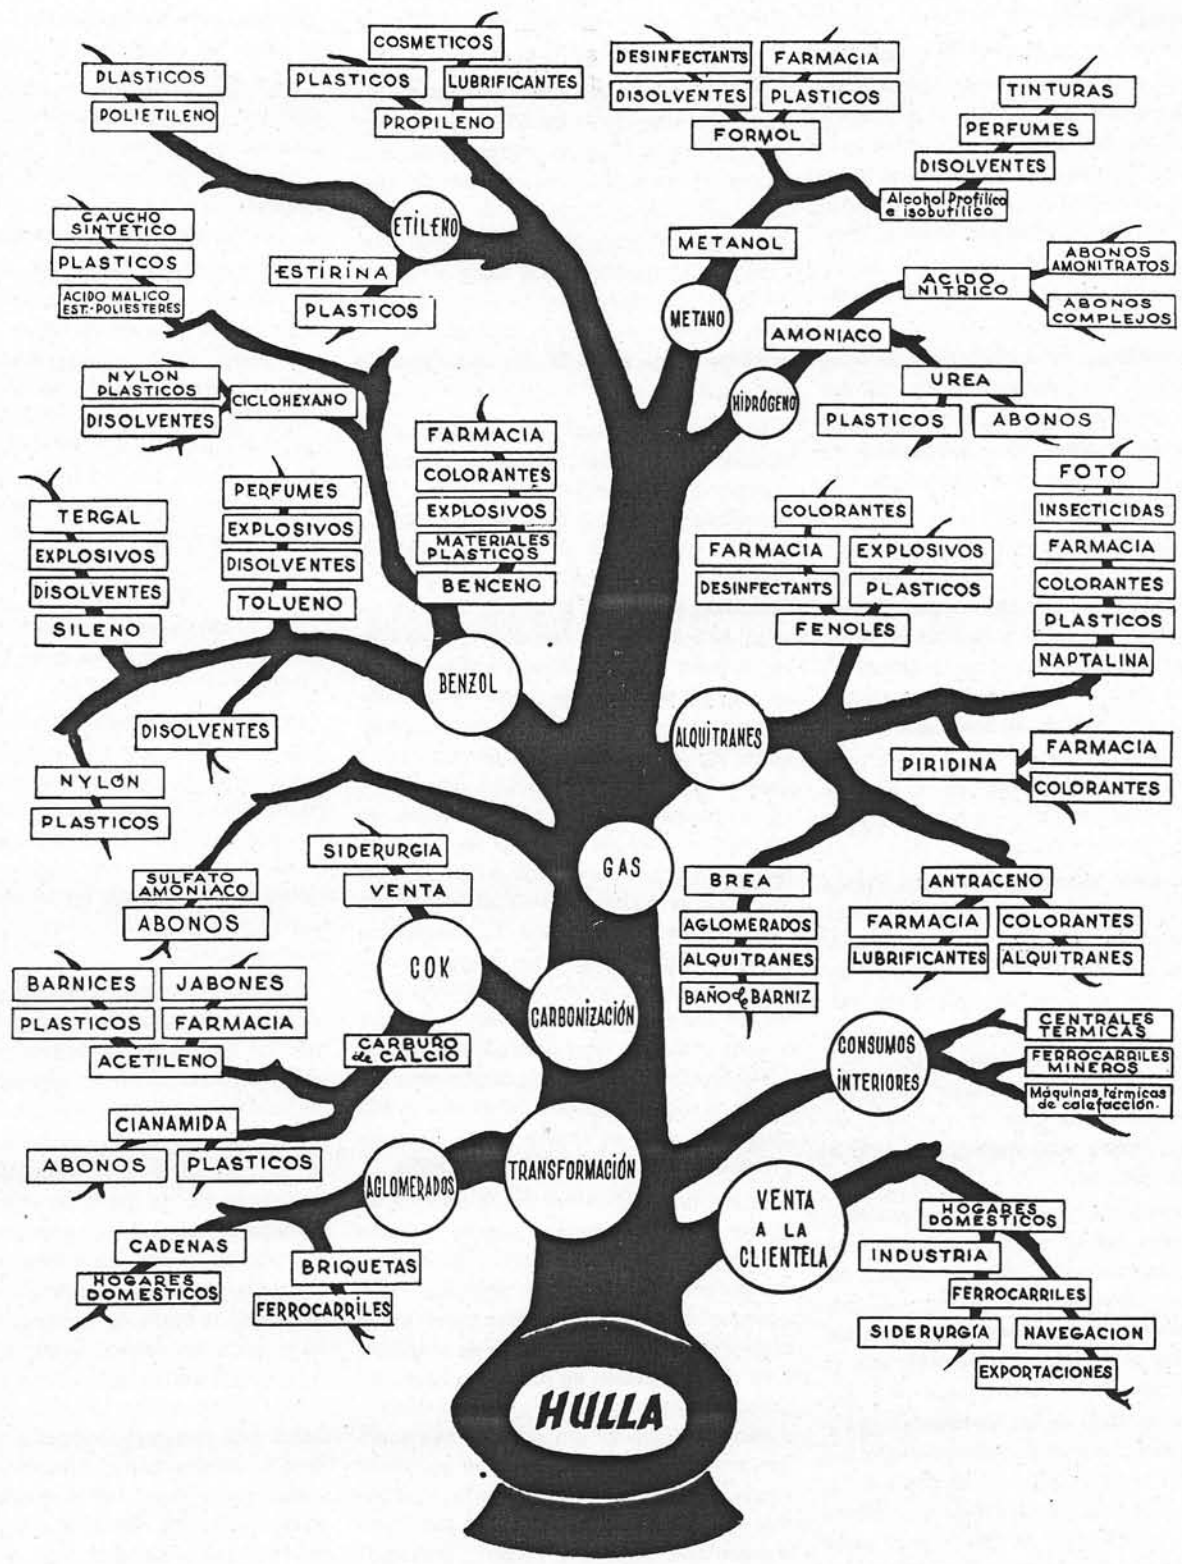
PLASTICOS
POLIETILENO

COSMETICOS
PLASTICOS
LUBRIFICANTES
PROPILENO

DESINFECTANTS
FARMACIA
DISOLVENTES
PLASTICOS
FORMOL

TINTURAS
PERFUMES
DISOLVENTES
Alcohol Profílico e isobutílico

CAUCHO SINTETICO
PLASTICOS
ACIDO MALICO EST. POLIESTERES

ETILENO
ESTIRINA
PLASTICOS

METANOL
METANO

ACIDO NITRICO
ABONOS AMONITRATOS
ABONOS COMPLEJOS
AMONIACO
HIDRÓGENO
UREA
PLASTICOS
ABONOS

NYLON PLASTICOS
DISOLVENTES
CICLOHEXANO

FARMACIA
COLORANTES
EXPLOSIVOS
MATERIALES PLASTICOS
BENCENO

TERGAL
EXPLOSIVOS
DISOLVENTES
SILENO

PERFUMES
EXPLOSIVOS
DISOLVENTES
TOLUENO

COLORANTES
FARMACIA
EXPLOSIVOS
DESINFECTANTS
PLASTICOS
FENOLES

FOTO
INSECTICIDAS
FARMACIA
COLORANTES
PLASTICOS
NAPTALINA

BENZOL
DISOLVENTES
NYLON
PLASTICOS

ALQUITRANES
PIRIDINA
FARMACIA
COLORANTES

GAS

SIDERURGIA
VENTA
SULFATO AMONIACO
ABONOS
COK

BREA
AGLOMERADOS
ALQUITRANES
BAÑO de BARNIZ

ANTRACENO
FARMACIA
COLORANTES
LUBRIFICANTES
ALQUITRANES

BARNICES
JABONES
PLASTICOS
FARMACIA
ACETILENO
CARBURO de CALCIO

CARBONIZACIÓN

CONSUMOS INTERIORES
CENTRALES TERMICAS
FERROCARRILES MINEROS
Máquinas térmicas de calefacción.

CIANAMIDA
ABONOS
PLASTICOS
AGLOMERADOS
TRANSFORMACIÓN

VENTA A LA CLIENTELA
HOGARES DOMESTICOS
INDUSTRIA
FERROCARRILES
SIDERURGIA
NAVEGACION
EXPORTACIONES

CADENAS
HOGARES DOMESTICOS
BRIQUETAS
FERROCARRILES

HULLA